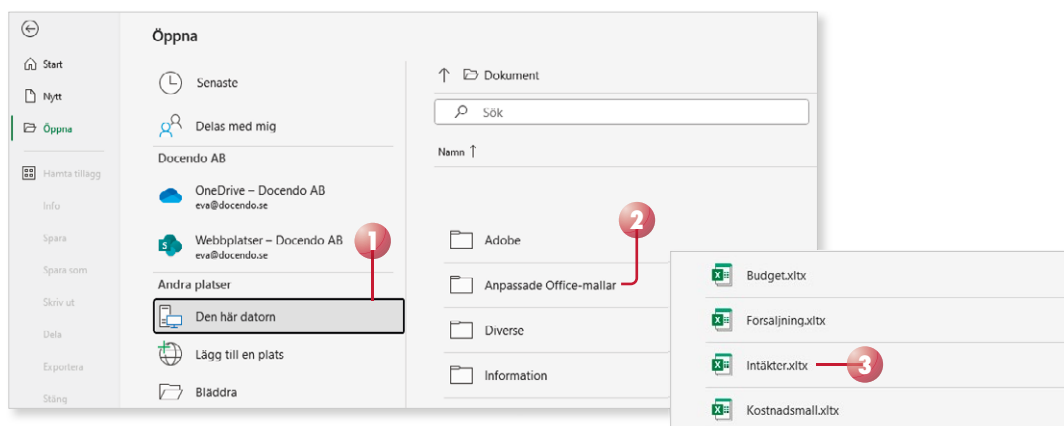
Start
Nytt
Öppna
Hämta tillägg
Info
Spara
Spara som
Skriv ut
Dela
Exportera
Stäng

Öppna

Senaste
Delas med mig
Docendo AB
OneDrive – Docendo AB
eva@docendo.se
Webbplatser – Docendo AB
eva@docendo.se
Andra platser
Den här datorn
Lägg till en plats
Bläddra

1

Dokument
Sök
Namn ↑

2

Adobe
Anpassade Office-mallar
Diverse
Information

Budget.xltx
Forsaljning.xltx
Intäkter.xltx
Kostnadsmall.xltx

3